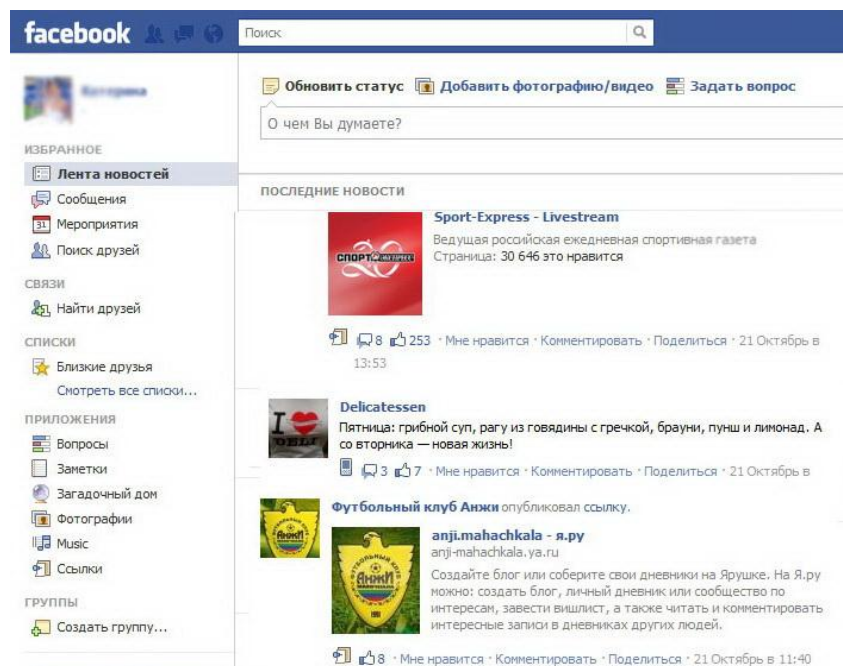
facebook

Поиск

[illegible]

ИЗБРАННОЕ
Лента новостей
Сообщения
Мероприятия
Поиск друзей

СВЯЗИ
Найти друзей

СПИСКИ
Близкие друзья
Смотреть все списки...

ПРИЛОЖЕНИЯ
Вопросы
Заметки
Загадочный дом
Фотографии
Music
Ссылки

ГРУППЫ
Создать группу...

Обновить статус Добавить фотографию/видео Задать вопрос

О чем Вы думаете?

ПОСЛЕДНИЕ НОВОСТИ

Sport-Express - Livestream
Ведущая российская ежедневная спортивная газета
Страница: 30 646 это нравится

СПОРТ ЭКСПРЕСС 20

8 253 · Мне нравится · Комментировать · Поделиться · 21 Октябрь в 13:53

Delicatessen
Пятница: грибной суп, рагу из говядины с гречкой, брауни, пунш и лимонад. А со вторника — новая жизнь!

I ♥ DELI

3 7 · Мне нравится · Комментировать · Поделиться · 21 Октябрь в

Футбольный клуб Анжи опубликовал ссылку.

anji.mahachkala - я.ру
anji-mahachkala.ya.ru
Создайте блог или соберите свои дневники на Ярушке. На Я.ру можно: создать блог, личный дневник или сообщество по интересам, завести вишлист, а также читать и комментировать интересные записи в дневниках других людей.

Анжи

8 · Мне нравится · Комментировать · Поделиться · 21 Октябрь в 11:40